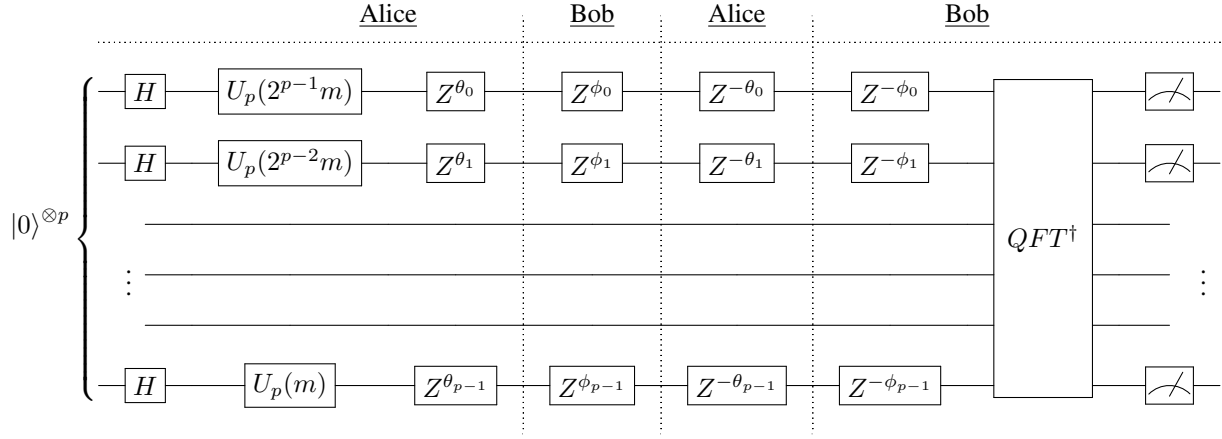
Alice Bob Alice Bob

$|0\rangle^{\otimes p}$

$H$ $U_p(2^{p-1}m)$ $Z^{\theta_0}$ $Z^{\phi_0}$ $Z^{-\theta_0}$ $Z^{-\phi_0}$

$H$ $U_p(2^{p-2}m)$ $Z^{\theta_1}$ $Z^{\phi_1}$ $Z^{-\theta_1}$ $Z^{-\phi_1}$

$QFT^\dagger$

$\vdots$ $\vdots$

$H$ $U_p(m)$ $Z^{\theta_{p-1}}$ $Z^{\phi_{p-1}}$ $Z^{-\theta_{p-1}}$ $Z^{-\phi_{p-1}}$